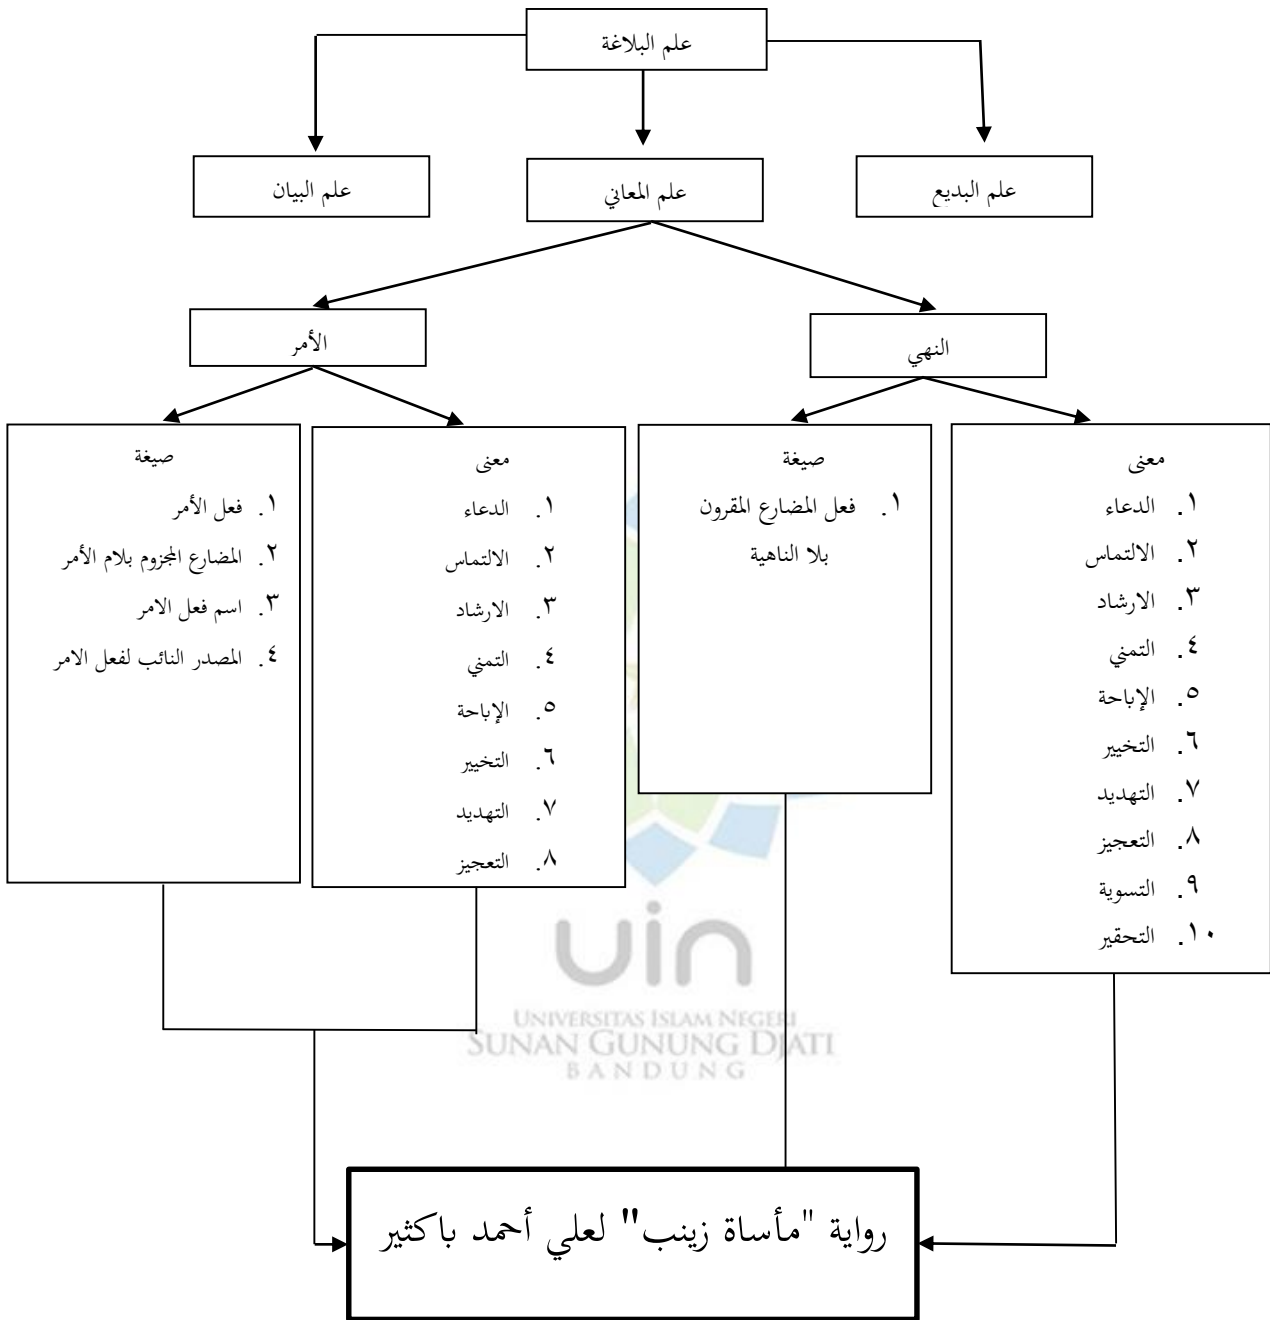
علم البلاغة

علم البديع

علم المعاني

علم البيان

النهي

الأمر

معنى
١. الدعاء
٢. الالتماس
٣. الارشاد
٤. التمني
٥. الإباحة
٦. التخيير
٧. التهديد
٨. التعجيز
٩. التسوية
١٠. التحقير

صيغة
١. فعل المضارع المقرون بلا الناهية

معنى
١. الدعاء
٢. الالتماس
٣. الارشاد
٤. التمني
٥. الإباحة
٦. التخيير
٧. التهديد
٨. التعجيز

صيغة
١. فعل الأمر
٢. المضارع المجزوم بلام الأمر
٣. اسم فعل الامر
٤. المصدر النائب لفعل الامر

UIN
UNIVERSITAS ISLAM NEGERI
SUNAN GUNUNG DJATI
BANDUNG

رواية "مأساة زينب" لعلي أحمد باكثير